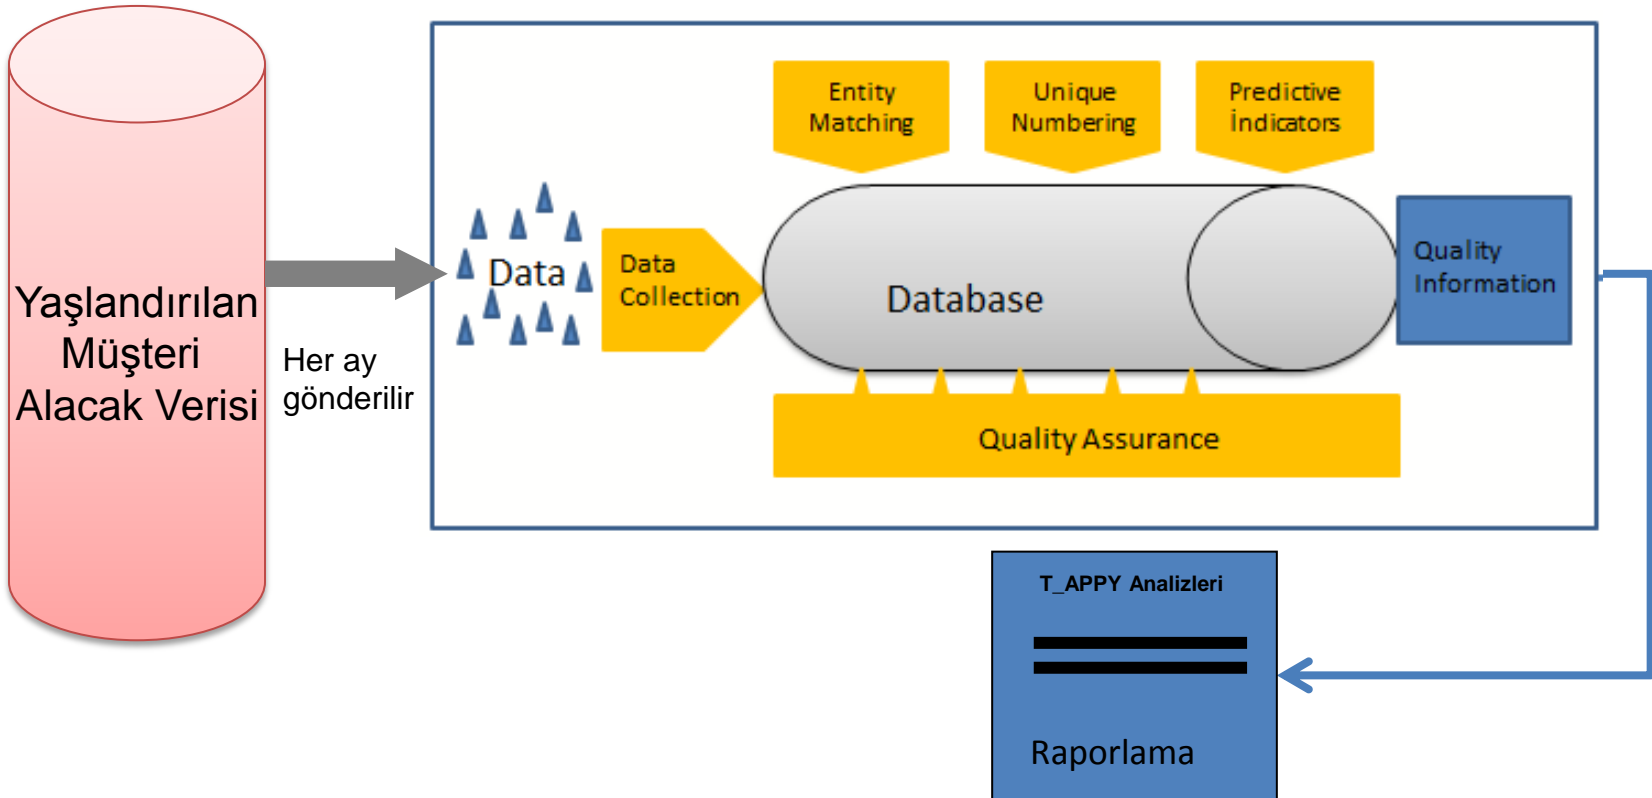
Yaşlandırılan Müşteri Alacak Verisi

Her ay gönderilir

Entity Matching

Unique Numbering

Predictive İndicators

Data

Data Collection

Database

Quality Information

Quality Assurance

T_APPY Analizleri

Raporlama